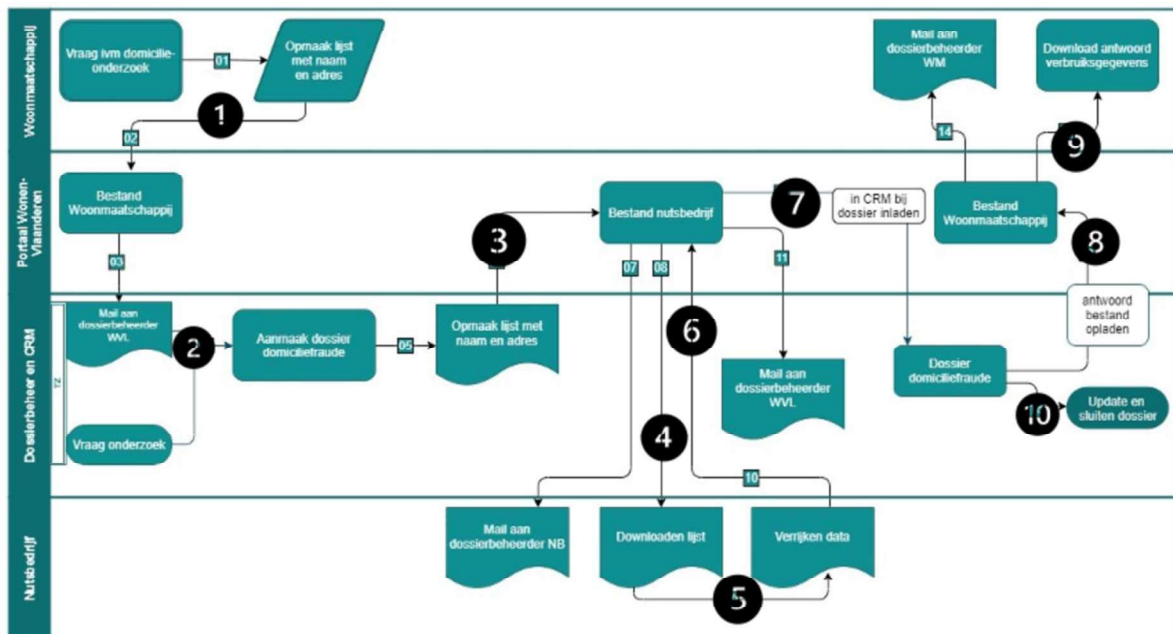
Woonmaatschappij

Vraag ivm domicilie-onderzoek

01

Opmaak lijst met naam en adres

1

02

Mail aan dossierbeheerder WM

Download antwoord verbruiksgegevens

14

9

Portaal Wonen-Vlaanderen

Bestand Woonmaatschappij

03

3

Bestand nutsbedrijf

7

in CRM bij dossier inladen

Bestand Woonmaatschappij

8

07

08

11

Dossierbeheer en CRM

Mail aan dossierbeheerder WVL

2

Aanmaak dossier domiciliefraude

05

Opmaak lijst met naam en adres

6

Mail aan dossierbeheerder WVL

antwoord bestand opladen

Dossier domiciliefraude

10

Update en sluiten dossier

Vraag onderzoek

4

10

Nutsbedrijf

Mail aan dossierbeheerder NB

Downloaden lijst

Verrijken data

5